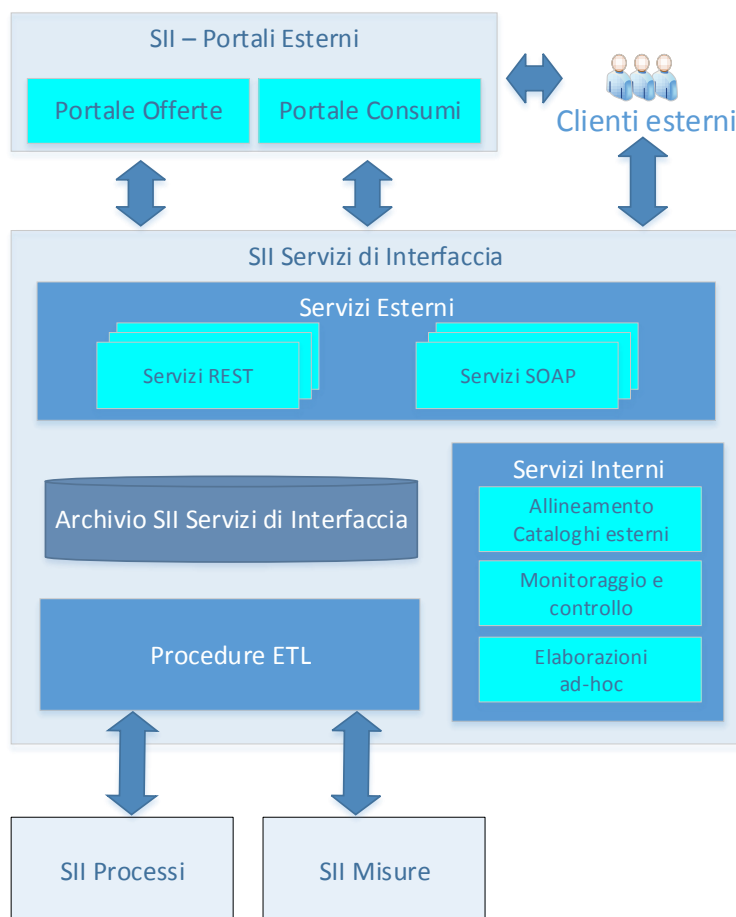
SII – Portali Esterni

Portale Offerte

Portale Consumi

Clienti esterni

SII Servizi di Interfaccia

Servizi Esterni

Servizi REST

Servizi SOAP

Servizi Interni

Allineamento Cataloghi esterni

Monitoraggio e controllo

Elaborazioni ad-hoc

Archivio SII Servizi di Interfaccia

Procedure ETL

SII Processi

SII Misure